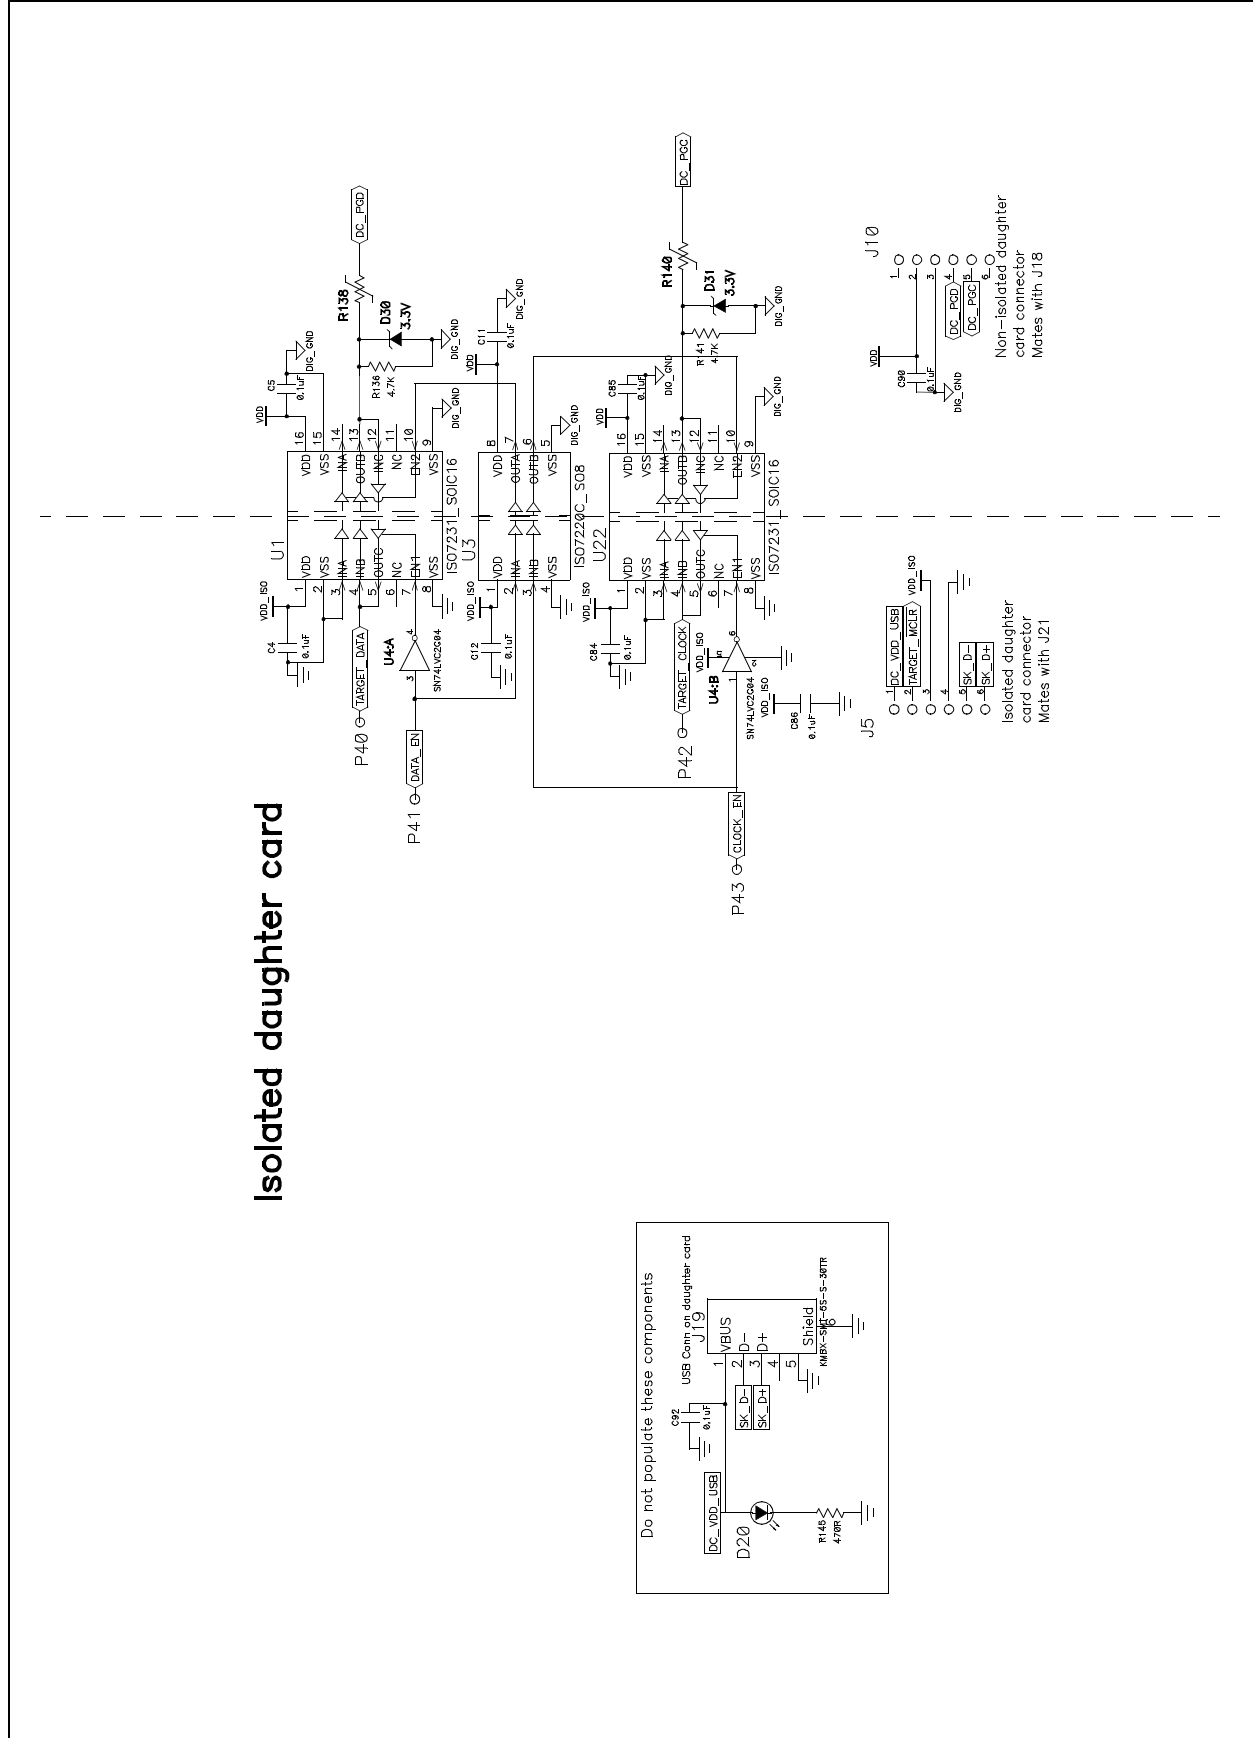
Isolated daughter card

DC_PGD
R138
D30
3.3V
DIG_GND
R136
4.7K
C5
0.1uF
VDD
DIG_GND
DIG_GND
16 15 14 13 12 11 10 9
VDD VSS INA OUTB INC NC EN2 VSS
U1
VDD VSS INA INB OUTC NC EN1 VSS
1 2 3 4 5 6 7 8
ISO7231_SOIC16
VDD_ISO
C4
0.1uF
TARGET_DATA
P40
U4:A
SN74LVC2G04
4
3
DATA_EN
P41

C11
0.1uF
VDD
DIG_GND
8 7 6 5
VDD OUTA OUTB VSS
U3
VDD INA INB VSS
1 2 3 4
ISO7220C_SO8
VDD_ISO
C12
0.1uF

DC_PGC
R140
D31
3.3V
DIG_GND
R141
4.7K
C85
0.1uF
VDD
DIG_GND
DIG_GND
16 15 14 13 12 11 10 9
VDD VSS INA OUTB INC NC EN2 VSS
U22
VDD VSS INA INB OUTC NC EN1 VSS
1 2 3 4 5 6 7 8
ISO7231_SOIC16
VDD_ISO
C84
0.1uF
TARGET_CLOCK
P42
U4:B
SN74LVC2G04
VDD_ISO
5
6
2
VDD_ISO
C86
0.1uF
CLOCK_EN
P43

J10
1 2 3 4 5 6
VDD
C90
0.1uF
DIG_GND
DC_PGD
DC_PGC
Non-isolated daughter card connector
Mates with J18

J5
1 2 3 4 5 6
DC_VDD_USB
TARGET_MCLR
VDD_ISO
SK_D-
SK_D+
Isolated daughter card connector
Mates with J21

Do not populate these components
USB Conn on daughter card
J19
KMBX-SMT-5S-S-30TR
1 VBUS
2 D-
3 D+
4
5
Shield
6
C92
0.1uF
SK_D-
SK_D+
DC_VDD_USB
D20
R145
470R